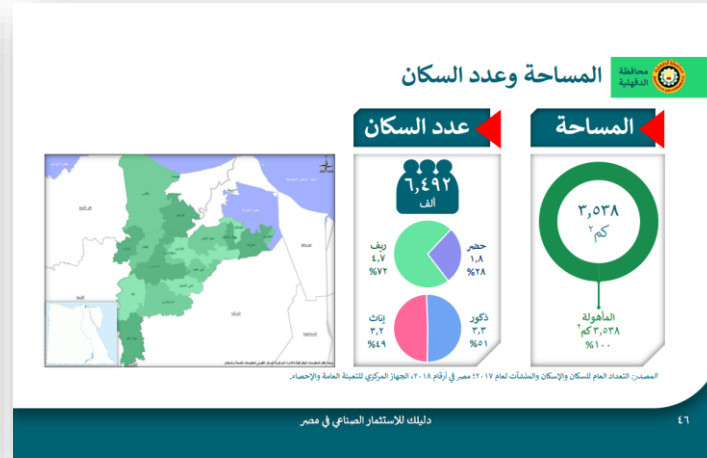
محافظة الدقهلية

المساحة وعدد السكان

المساحة

٣,٥٣٨
كم٢

المأهولة
٣,٥٣٨ كم٢
١٠٠%

عدد السكان

٦,٤٩٢
ألف

حضر
١,٨
٢٨%

ريف
٤,٧
٧٢%

ذكور
٣,٣
٥١%

إناث
٣,٢
٤٩%

المصدر: التعداد العام للسكان والإسكان والمنشآت لعام ٢٠١٧؛ مصر في أرقام ٢٠١٨، الجهاز المركزي للتعبئة العامة والإحصاء.

دليلك للاستثمار الصناعي في مصر

٤٦